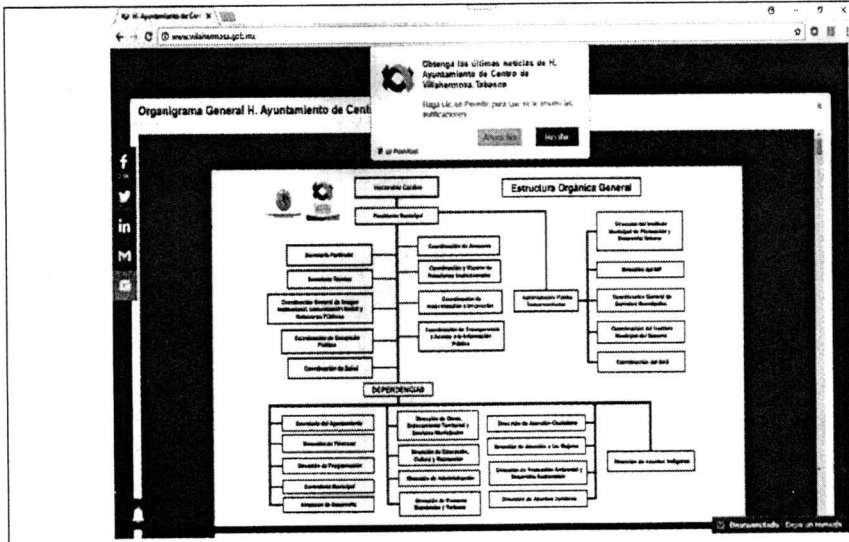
H. Ayuntamiento de Cen X

www.villahermosa.gob.mx

Obtenga las últimas noticias de H. Ayuntamiento de Centro de Villahermosa, Tabasco

Haga clic en Permitir para que se le envíen las notificaciones

Ahora No

Permitir

Organigrama General H. Ayuntamiento de Cent

Estructura Orgánica General

Honorable Cabildo

Presidencia Municipal

Secretaría Particular

Secretaría Técnica

Coordinación General de Imagen Institucional, Comunicación Social y Relaciones Públicas

Coordinación de Desarrollo Político

Coordinación de Salud

Coordinación de Asesores

Coordinación y Apoyo de Relaciones Institucionales

Coordinación de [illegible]

Coordinación de Transparencia y Acceso a la Información Pública

Administración Pública Paramunicipal

Dirección del Instituto Municipal de Planeación y Desarrollo Urbano

Dirección del DIF

Coordinación General de Servicios Municipales

Coordinación del Instituto Municipal de Deporte

Coordinación del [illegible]

DEPENDENCIAS

Secretaría del Ayuntamiento

Dirección de Finanzas

Dirección de Programación

Contraloría Municipal

Dirección de Desarrollo

Dirección de Obras, Ordenamiento Territorial y Servicios Municipales

Dirección de Educación, Cultura y Recreación

Dirección de Administración

Dirección de Fomento Económico y Turismo

Dirección de Atención Ciudadana

Dirección de Atención a las Mujeres

Dirección de Protección Ambiental y Desarrollo Sustentable

Dirección de Asuntos Jurídicos

Dirección de Asuntos Indígenas

Desconectado Dejar un mensaje